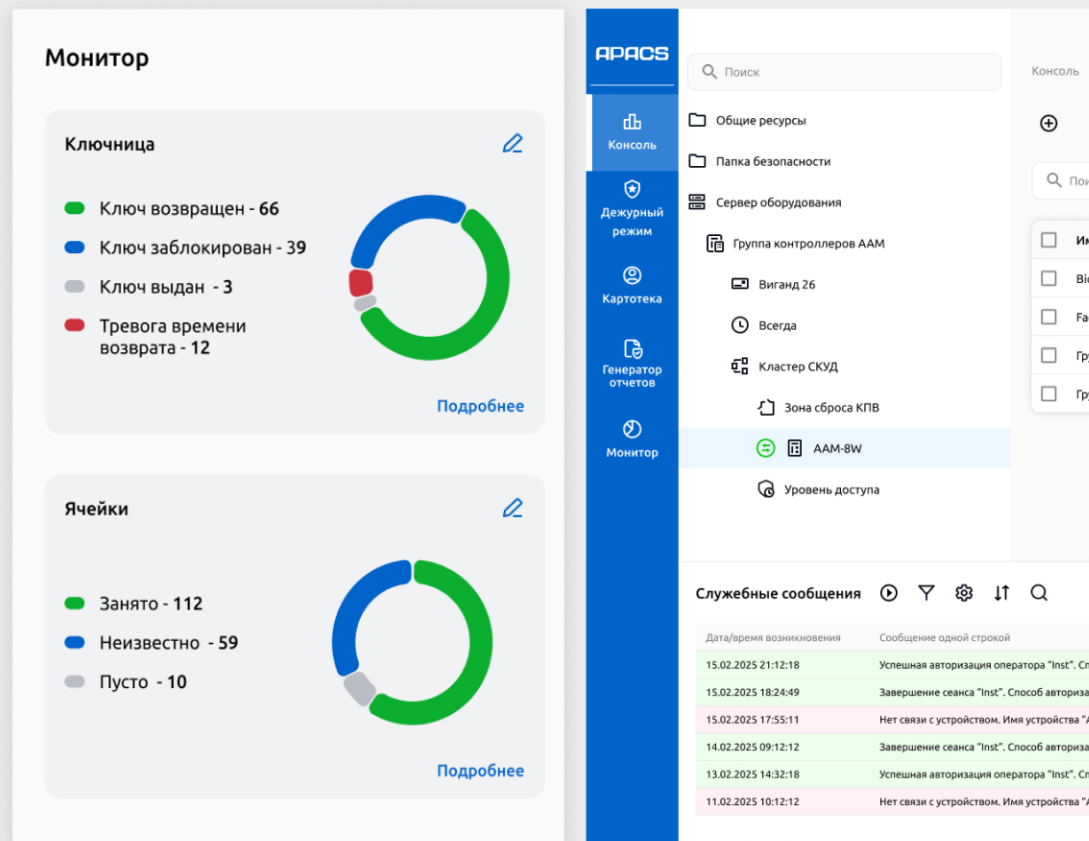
Монитор

Ключница

Ключ возвращен - 66
Ключ заблокирован - 39
Ключ выдан - 3
Тревога времени возврата - 12

Подробнее

Ячейки

Занято - 112
Неизвестно - 59
Пусто - 10

Подробнее

APACS

Консоль
Дежурный режим
Картотека
Генератор отчетов
Монитор

Поиск

Общие ресурсы
Папка безопасности
Сервер оборудования
Группа контроллеров ААМ
Виганд 26
Всегда
Кластер СКУД
Зона сброса КПВ
AAM-8W
Уровень доступа

Консоль

Пои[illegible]

Им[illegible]
Bi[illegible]
Fa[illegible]
Гр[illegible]
Гр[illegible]

Служебные сообщения

| Дата/время возникновения | Сообщение одной строкой |
|---|---|
| 15.02.2025 21:12:18 | Успешная авторизация оператора "Inst". Сп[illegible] |
| 15.02.2025 18:24:49 | Завершение сеанса "Inst". Способ авториза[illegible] |
| 15.02.2025 17:55:11 | Нет связи с устройством. Имя устройства "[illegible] |
| 14.02.2025 09:12:12 | Завершение сеанса "Inst". Способ авториза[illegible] |
| 13.02.2025 14:32:18 | Успешная авторизация оператора "Inst". Сп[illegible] |
| 11.02.2025 10:12:12 | Нет связи с устройством. Имя устройства "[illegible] |